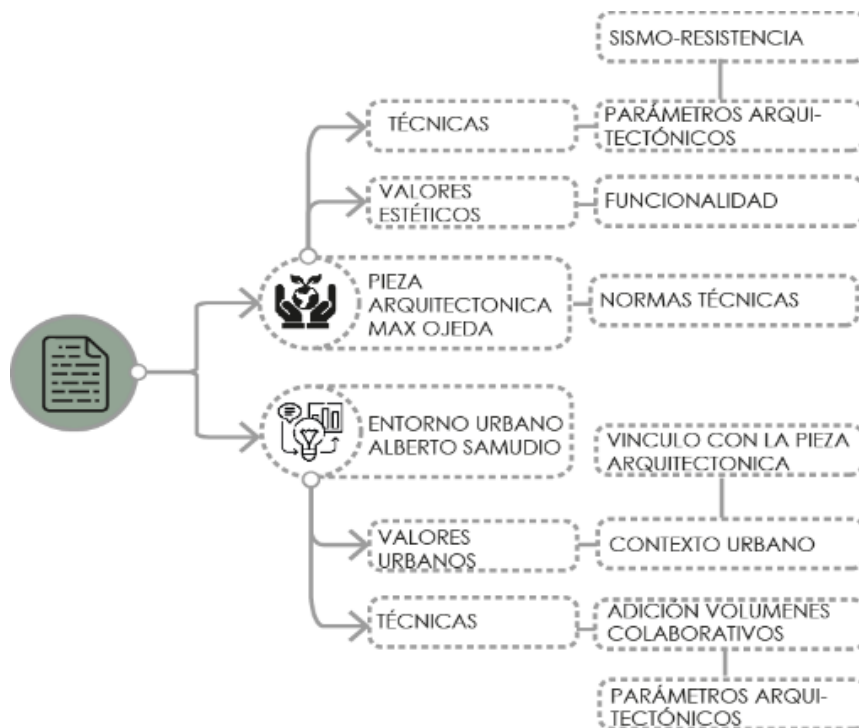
SISMO-RESISTENCIA

TÉCNICAS

PARÁMETROS ARQUITECTÓNICOS

VALORES ESTÉTICOS

FUNCIONALIDAD

PIEZA ARQUITECTONICA MAX OJEDA

NORMAS TÉCNICAS

ENTORNO URBANO ALBERTO SAMUDIO

VINCULO CON LA PIEZA ARQUITECTONICA

VALORES URBANOS

CONTEXTO URBANO

TÉCNICAS

ADICIÓN VOLUMENES COLABORATIVOS

PARÁMETROS ARQUITECTÓNICOS